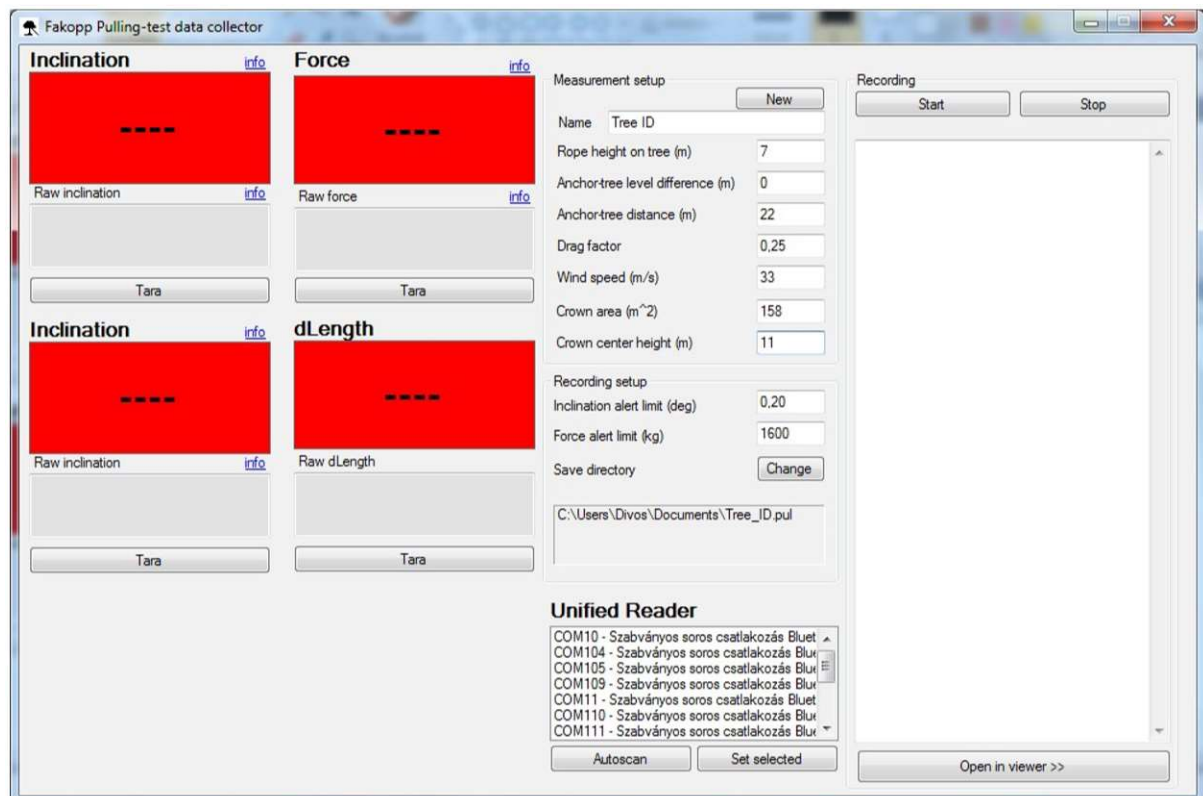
Fakopp Pulling-test data collector

Inclination info
----
Raw inclination info
Tara

Force info
----
Raw force info
Tara

Inclination info
----
Raw inclination info
Tara

dLength
----
Raw dLength
Tara

Measurement setup
New
Name Tree ID
Rope height on tree (m) 7
Anchor-tree level difference (m) 0
Anchor-tree distance (m) 22
Drag factor 0,25
Wind speed (m/s) 33
Crown area (m^2) 158
Crown center height (m) 11

Recording setup
Inclination alert limit (deg) 0,20
Force alert limit (kg) 1600
Save directory Change
C:\Users\Divos\Documents\Tree_ID.pul

Unified Reader
COM10 - Szabványos soros csatlakozás Bluet
COM104 - Szabványos soros csatlakozás Blu
COM105 - Szabványos soros csatlakozás Blu
COM109 - Szabványos soros csatlakozás Blu
COM11 - Szabványos soros csatlakozás Bluet
COM110 - Szabványos soros csatlakozás Blu
COM111 - Szabványos soros csatlakozás Blu
Autoscan Set selected

Recording
Start Stop
Open in viewer >>